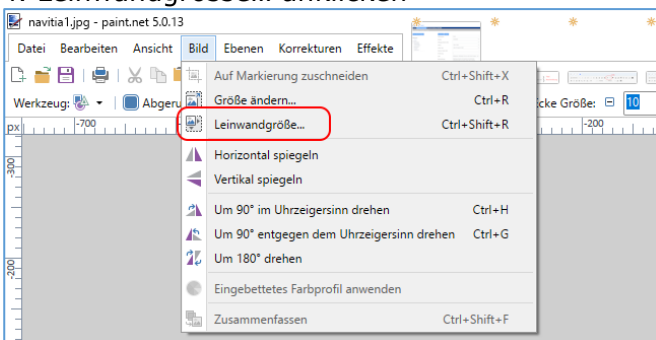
navitia1.jpg - paint.net 5.0.13

Datei Bearbeiten Ansicht Bild Ebenen Korrekturen Effekte

Werkzeug: Abgeru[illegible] cke Größe: 10

px -700 -200

-300

-200

Auf Markierung zuschneiden Ctrl+Shift+X
Größe ändern... Ctrl+R
Leinwandgröße... Ctrl+Shift+R
Horizontal spiegeln
Vertikal spiegeln
Um 90° im Uhrzeigersinn drehen Ctrl+H
Um 90° entgegen dem Uhrzeigersinn drehen Ctrl+G
Um 180° drehen
Eingebettetes Farbprofil anwenden
Zusammenfassen Ctrl+Shift+F